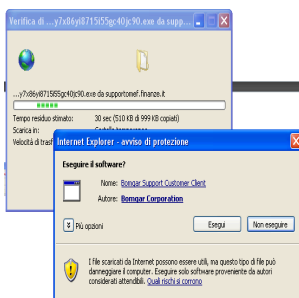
Verifica di ...y7x86yi8715i55gc40jc90.exe da supp...

...y7x86yi8715i55gc40jc90.exe da supportomef.finanze.it

Tempo residuo stimato: 30 sec (510 KB di 999 KB copiati)
Scarica in: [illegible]
Velocità di trasf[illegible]

Internet Explorer - avviso di protezione

Eseguire il software?

Nome: Bomgar Support Customer Client
Autore: Bomgar Corporation

Più opzioni

Esegui
Non eseguire

I file scaricati da Internet possono essere utili, ma questo tipo di file può danneggiare il computer. Eseguire solo software proveniente da autori considerati attendibili. Quali rischi si corrono